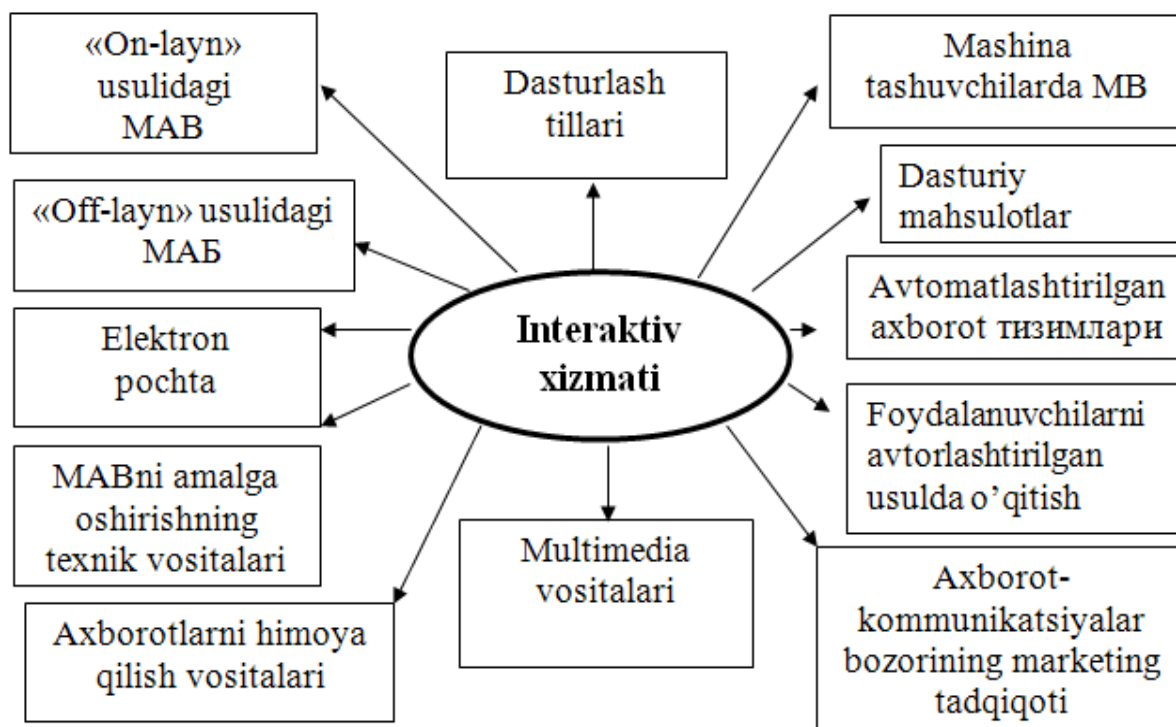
«On-layn» usulidagi MAB

Dasturlash tillari

Mashina tashuvchilarda MB

Dasturiy mahsulotlar

«Off-layn» usulidagi МАБ

Avtomatlashtirilgan axborot тизимлари

Elektron pochta

Interaktiv xizmati

Foydalanuvchilarni avtorlashtirilgan usulda o’qitish

MABni amalga oshirishning texnik vositalari

Multimedia vositalari

Axborot-kommunikatsiyalar bozorining marketing tadqiqoti

Axborotlarni himoya qilish vositalari